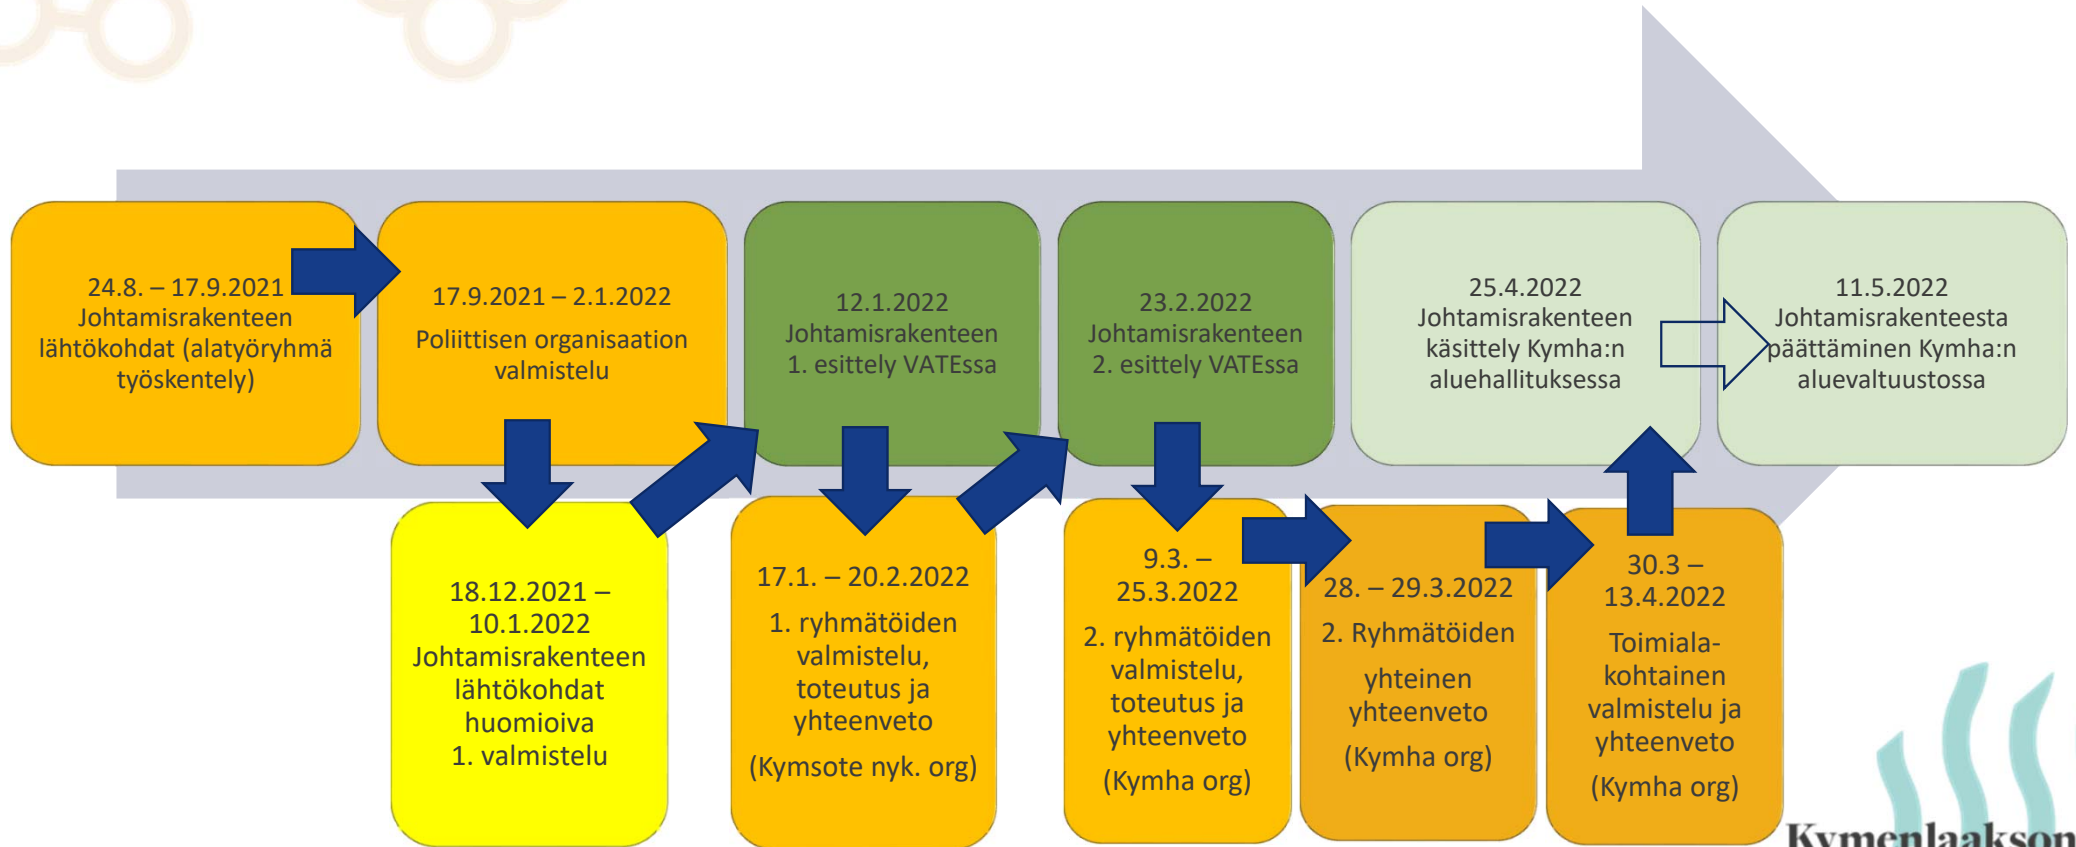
24.8. – 17.9.2021 Johtamisrakenteen lähtökohdat (alatyöryhmä työskentely)

17.9.2021 – 2.1.2022

Poliittisen organisaation valmistelu

12.1.2022 Johtamisrakenteen 1. esittely VATEssa

23.2.2022 Johtamisrakenteen 2. esittely VATEssa

25.4.2022 Johtamisrakenteen käsittely Kymha:n aluehallituksessa

11.5.2022 Johtamisrakenteesta päättäminen Kymha:n aluevaltuustossa

18.12.2021 – 10.1.2022 Johtamisrakenteen lähtökohdat huomioiva 1. valmistelu

17.1. – 20.2.2022

1. ryhmätöiden valmistelu, toteutus ja yhteenveto

(Kymsote nyk. org)

9.3. – 25.3.2022

2. ryhmätöiden valmistelu, toteutus ja yhteenveto

(Kymha org)

28. – 29.3.2022

2. Ryhmätöiden

yhteinen yhteenveto

(Kymha org)

30.3 – 13.4.2022

Toimiala-kohtainen valmistelu ja yhteenveto

(Kymha org)

Kymenlaakson